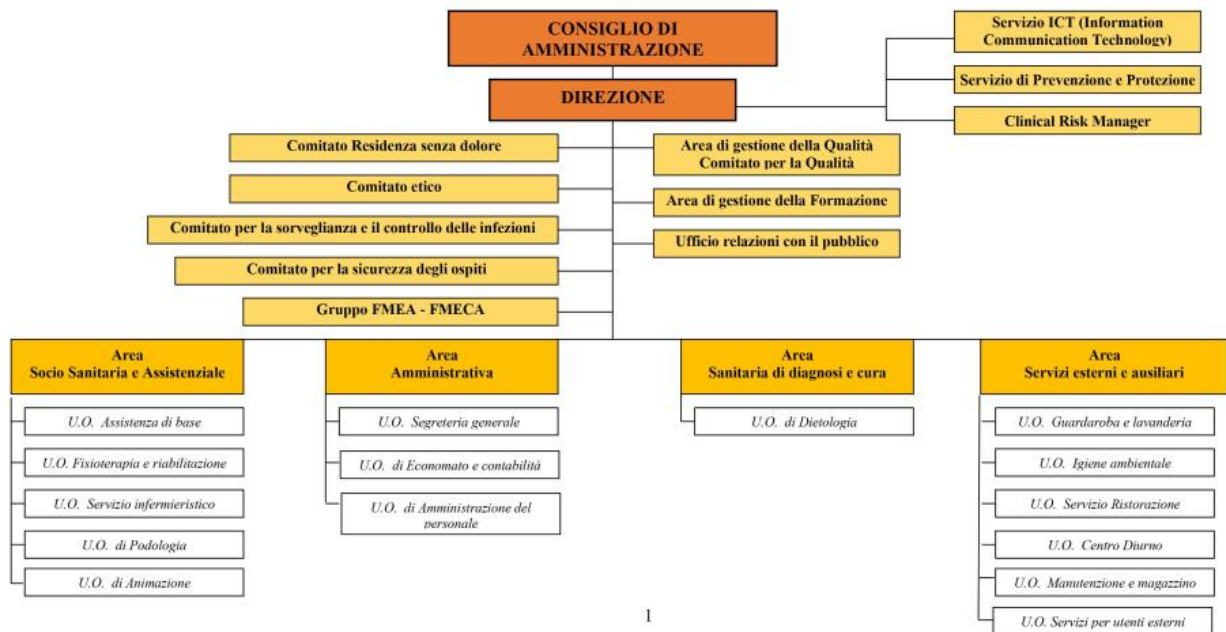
CONSIGLIO DI AMMINISTRAZIONE

Servizio ICT (Information Communication Technology)

Servizio di Prevenzione e Protezione

Clinical Risk Manager

DIREZIONE

Comitato Residenza senza dolore

Comitato etico

Comitato per la sorveglianza e il controllo delle infezioni

Comitato per la sicurezza degli ospiti

Gruppo FMEA - FMECA

Area di gestione della Qualità Comitato per la Qualità

Area di gestione della Formazione

Ufficio relazioni con il pubblico

Area Socio Sanitaria e Assistenziale

U.O. Assistenza di base

U.O. Fisioterapia e riabilitazione

U.O. Servizio infermieristico

U.O. di Podologia

U.O. di Animazione

Area Amministrativa

U.O. Segreteria generale

U.O. di Economato e contabilità

U.O. di Amministrazione del personale

Area Sanitaria di diagnosi e cura

U.O. di Dietologia

Area Servizi esterni e ausiliari

U.O. Guardaroba e lavanderia

U.O. Igiene ambientale

U.O. Servizio Ristorazione

U.O. Centro Diurno

U.O. Manutenzione e magazzino

U.O. Servizi per utenti esterni

1